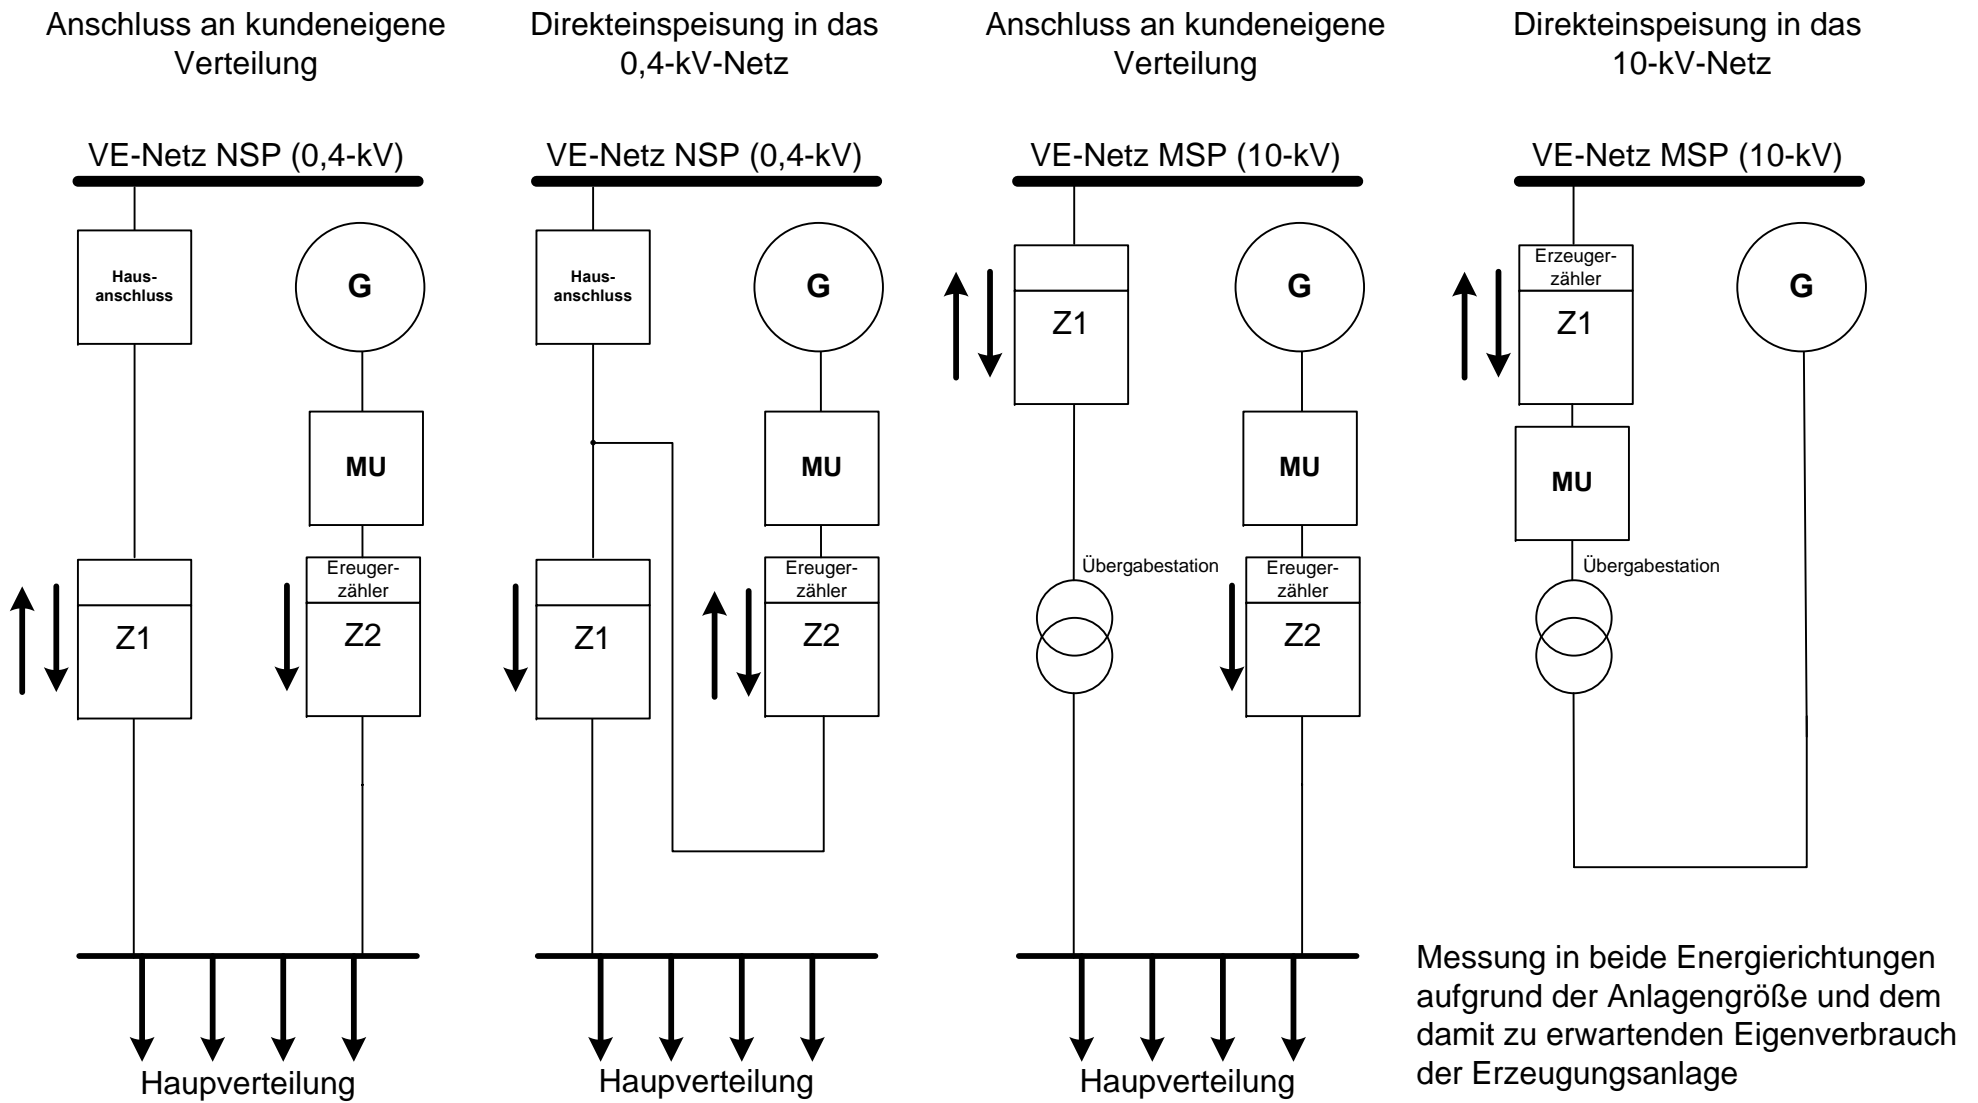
Anschluss an kundeneigene Verteilung

VE-Netz NSP (0,4-kV)

Hausanschluss

G

MU

Ereugerzähler

Z1

Z2

Haupverteilung

Direkteinspeisung in das 0,4-kV-Netz

VE-Netz NSP (0,4-kV)

Hausanschluss

G

MU

Ereugerzähler

Z1

Z2

Haupverteilung

Anschluss an kundeneigene Verteilung

VE-Netz MSP (10-kV)

Z1

G

MU

Übergabestation

Ereugerzähler

Z2

Haupverteilung

Direkteinspeisung in das 10-kV-Netz

VE-Netz MSP (10-kV)

Erzeugerzähler

Z1

G

MU

Übergabestation

Messung in beide Energierichtungen aufgrund der Anlagengröße und dem damit zu erwartenden Eigenverbrauch der Erzeugungsanlage